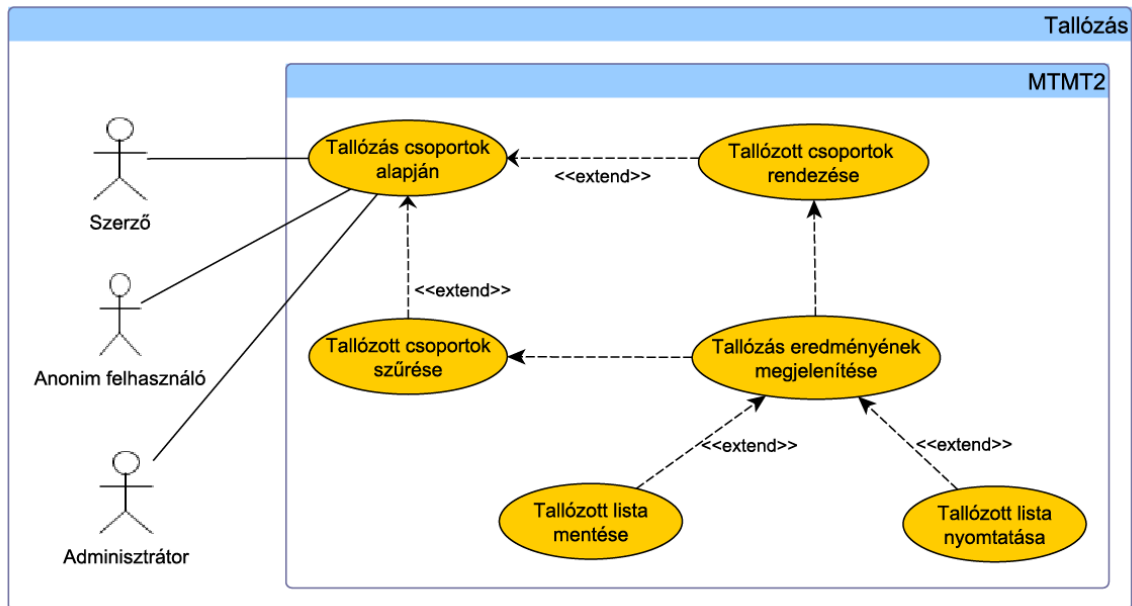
Tallózás

MTMT2

Szerző

Anonim felhasználó

Adminisztrátor

Tallózás csoportok alapján

<<extend>>

Tallózott csoportok rendezése

<<extend>>

Tallózott csoportok szűrése

Tallózás eredményének megjelenítése

<<extend>>

<<extend>>

Tallózott lista mentése

Tallózott lista nyomtatása